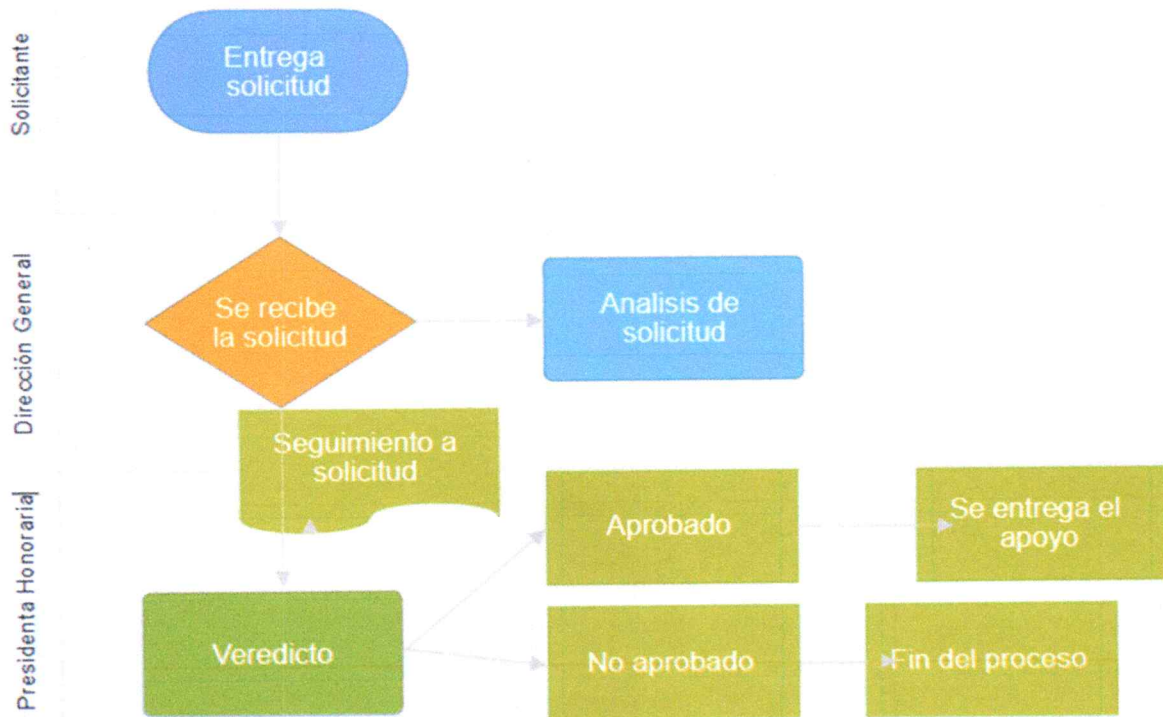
Solicitante

Entrega solicitud

Dirección General

Se recibe la solicitud

Analisis de solicitud

Seguimiento a solicitud

Presidenta Honoraria

Aprobado

Se entrega el apoyo

Veredicto

No aprobado

Fin del proceso